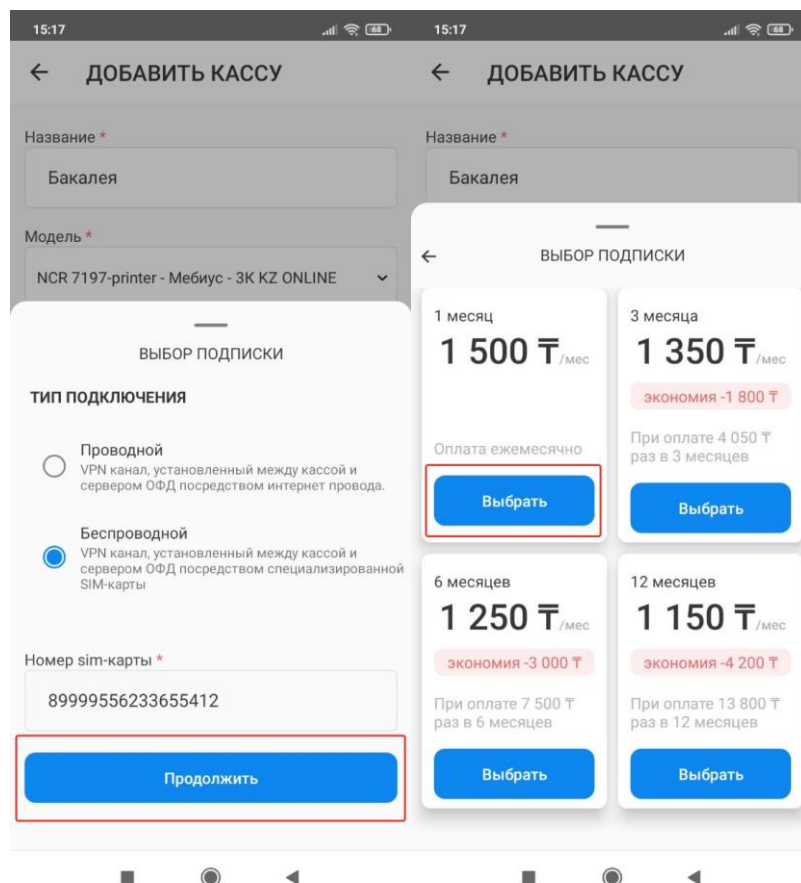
15:17 68

← ДОБАВИТЬ КАССУ

Название *

Бакалея

Модель *

NCR 7197-printer - Мебиус - 3K KZ ONLINE

ВЫБОР ПОДПИСКИ

ТИП ПОДКЛЮЧЕНИЯ

Проводной
VPN канал, установленный между кассой и сервером ОФД посредством интернет провода.

Беспроводной
VPN канал, установленный между кассой и сервером ОФД посредством специализированной SIM-карты

Номер sim-карты *

89999556233655412

Продолжить

15:17 68

← ДОБАВИТЬ КАССУ

Название *

Бакалея

← ВЫБОР ПОДПИСКИ

1 месяц
1 500 ₸/мес
Оплата ежемесячно
Выбрать

3 месяца
1 350 ₸/мес
экономия -1 800 ₸
При оплате 4 050 ₸ раз в 3 месяцев
Выбрать

6 месяцев
1 250 ₸/мес
экономия -3 000 ₸
При оплате 7 500 ₸ раз в 6 месяцев
Выбрать

12 месяцев
1 150 ₸/мес
экономия -4 200 ₸
При оплате 13 800 ₸ раз в 12 месяцев
Выбрать